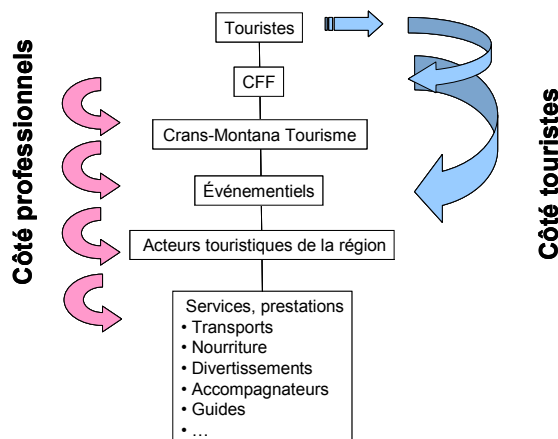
Côté professionnels

Touristes

CFF

Crans-Montana Tourisme

Événementiels

Acteurs touristiques de la région

Services, prestations
• Transports
• Nourriture
• Divertissements
• Accompagnateurs
• Guides
• …

Côté touristes